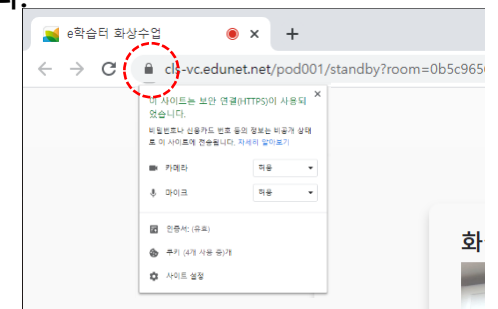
e학습터 화상수업

cl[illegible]-vc.edunet.net/pod001/standby?room=0b5c965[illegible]

이 사이트는 보안 연결(HTTPS)이 사용되었습니다.

비밀번호나 신용카드 번호 등의 정보는 비공개 상태로 이 사이트에 전송됩니다. 자세히 알아보기

카메라 허용

마이크 허용

인증서 (유효)

쿠키 (4개 사용 중)개

사이트 설정

화